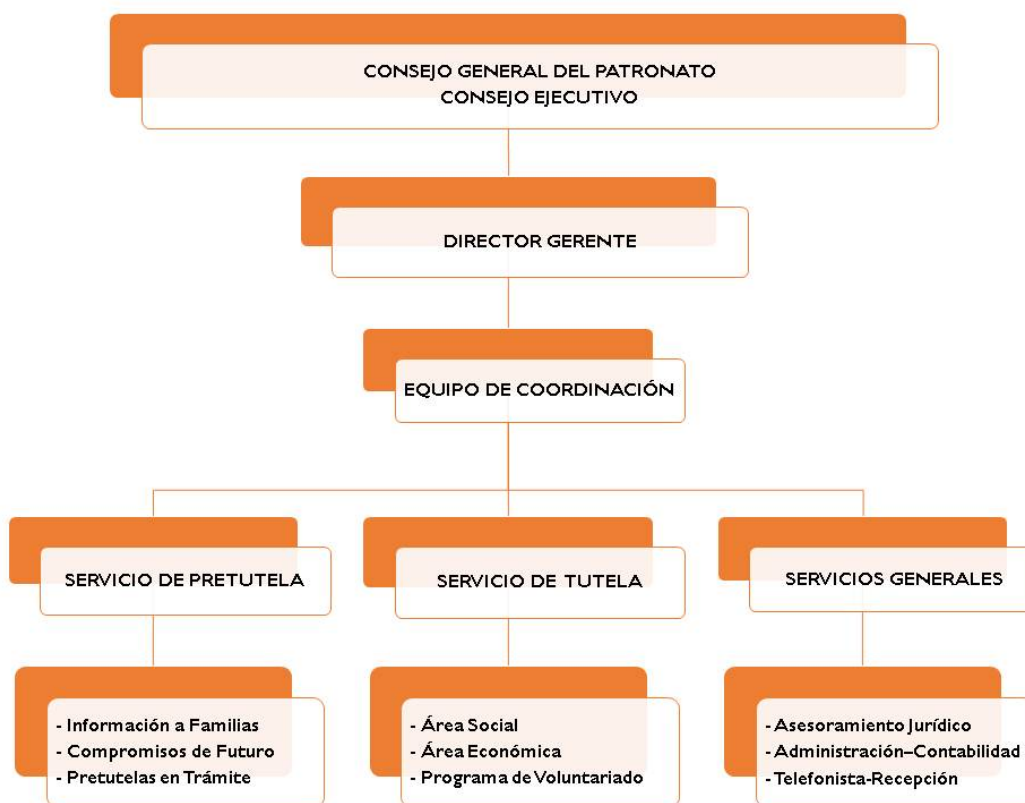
CONSEJO GENERAL DEL PATRONATO
CONSEJO EJECUTIVO

DIRECTOR GERENTE

EQUIPO DE COORDINACIÓN

SERVICIO DE PRETUTELA

- Información a Familias
- Compromisos de Futuro
- Pretutelas en Trámite

SERVICIO DE TUTELA

- Área Social
- Área Económica
- Programa de Voluntariado

SERVICIOS GENERALES

- Asesoramiento Jurídico
- Administración–Contabilidad
- Telefonista-Recepción